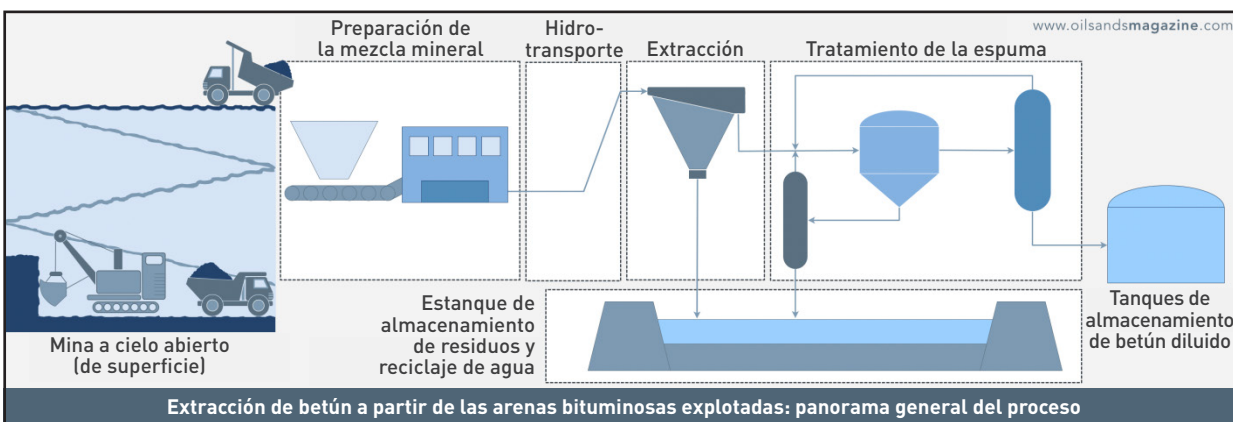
www.oilsandsmagazine.com

Preparación de la mezcla mineral

Hidrotransporte

Extracción

Tratamiento de la espuma

Mina a cielo abierto (de superficie)

Estanque de almacenamiento de residuos y reciclaje de agua

Tanques de almacenamiento de betún diluido

Extracción de betún a partir de las arenas bituminosas explotadas: panorama general del proceso